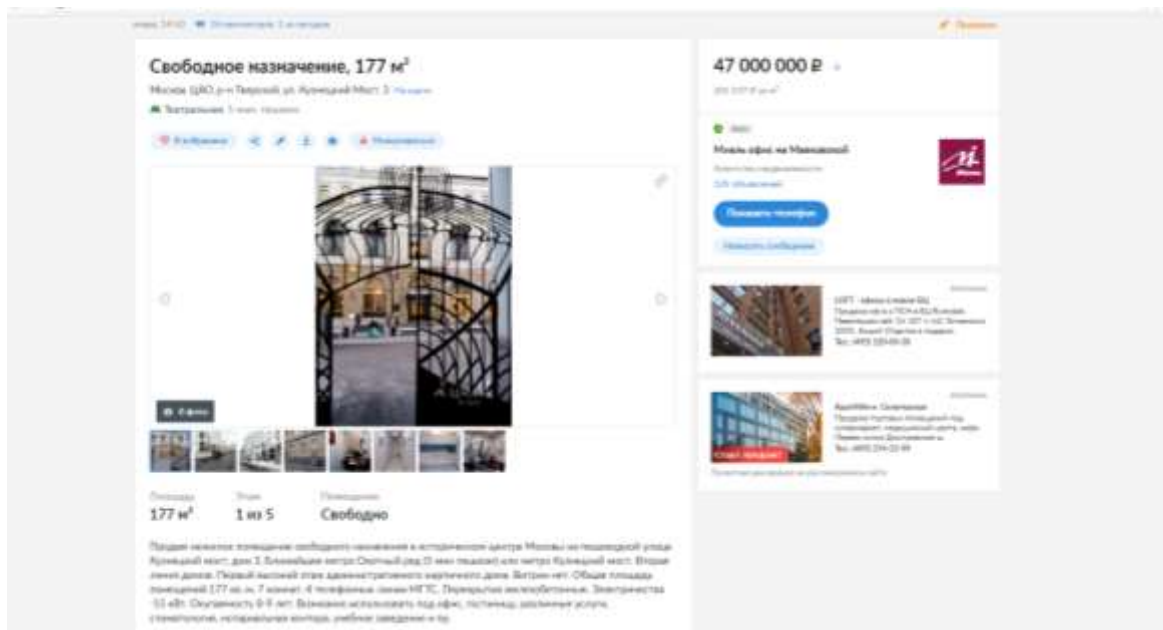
Свободное назначение, 177 м²

Москва, ЦАО, р-н Тверской, ул. Кузнецкий Мост, 3 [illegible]

Театральная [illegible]

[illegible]

47 000 000 ₽

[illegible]

Моя офис на Маяковской

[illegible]

Показать телефон

Написать сообщение

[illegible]

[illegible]

Площадь
177 м²

Этаж
1 из 5

Помещение
Свободно

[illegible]